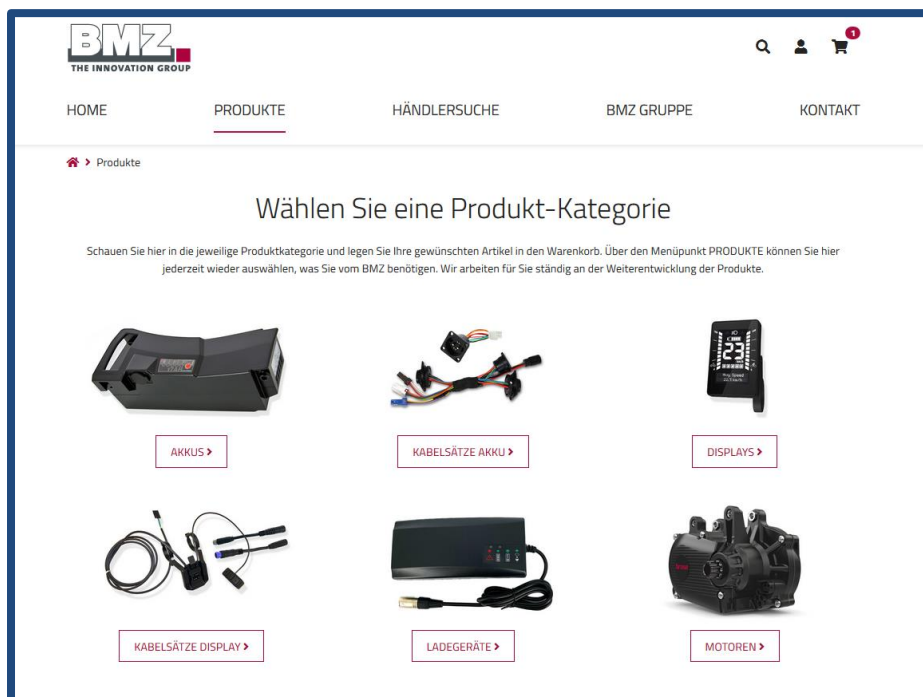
BMZ
THE INNOVATION GROUP

1

HOME PRODUKTE HÄNDLERSUCHE BMZ GRUPPE KONTAKT

> Produkte

Wählen Sie eine Produkt-Kategorie

Schauen Sie hier in die jeweilige Produktkategorie und legen Sie Ihre gewünschten Artikel in den Warenkorb. Über den Menüpunkt PRODUKTE können Sie hier jederzeit wieder auswählen, was Sie vom BMZ benötigen. Wir arbeiten für Sie ständig an der Weiterentwicklung der Produkte.

AKKUS >

KABELSÄTZE AKKU >

23

DISPLAYS >

KABELSÄTZE DISPLAY >

LADEGERÄTE >

MOTOREN >